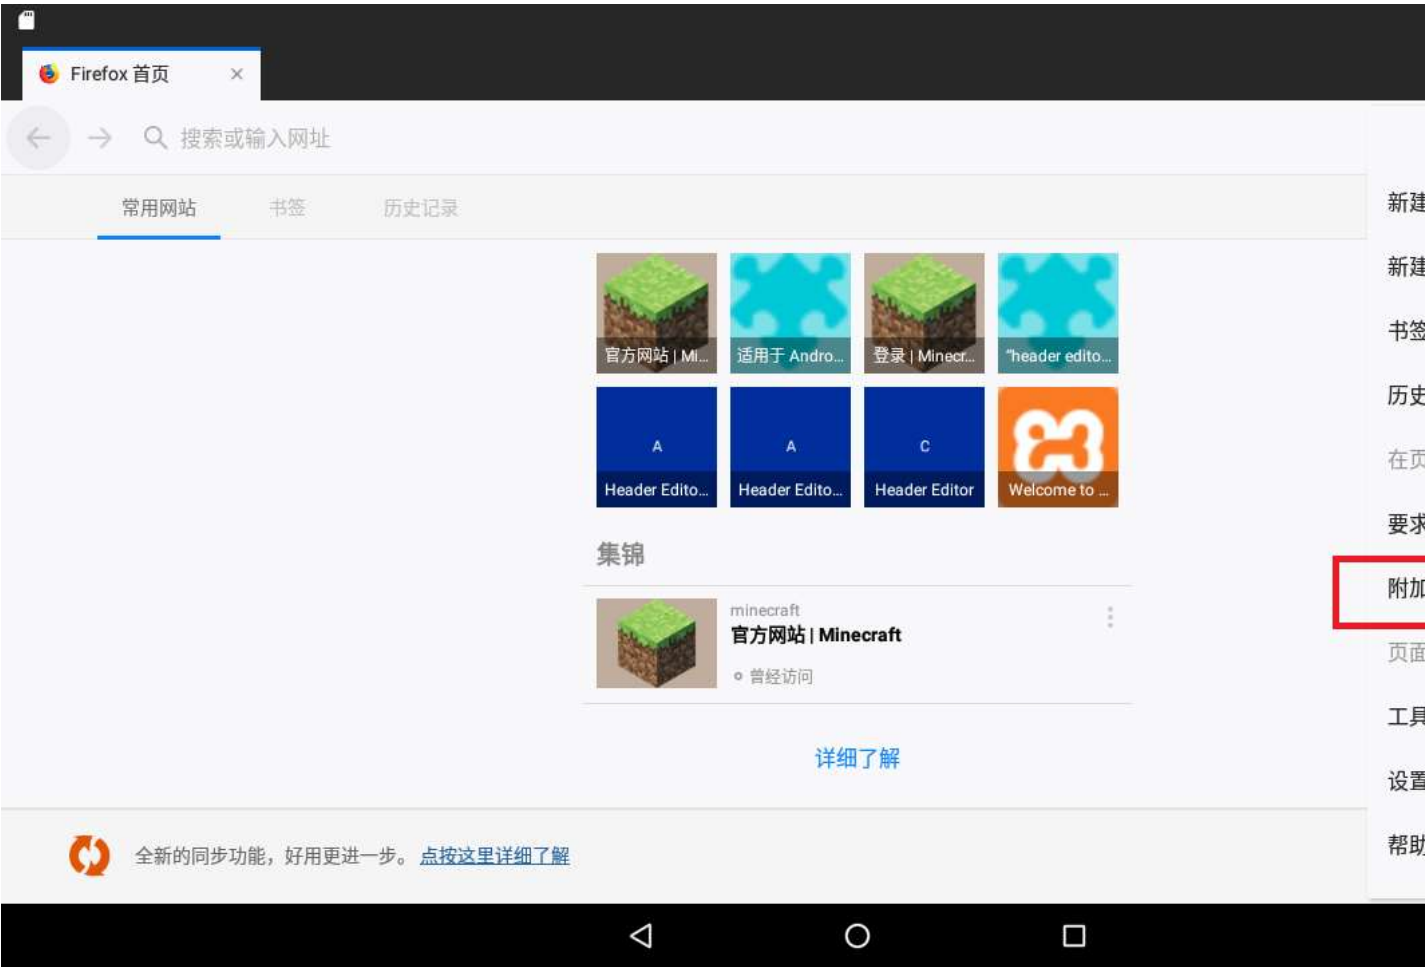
Firefox 首页 ×

搜索或输入网址

常用网站 书签 历史记录

官方网站 | Mi...
适用于 Andro...
登录 | Minecr...
"header edito...
A
Header Edito...
A
Header Edito...
C
Header Editor
Welcome to ...

集锦

minecraft
官方网站 | Minecraft
曾经访问

详细了解

全新的同步功能，好用更进一步。点按这里详细了解

新建
新建
书签
历史
在页
要求
附加
页面
工具
设置
帮助